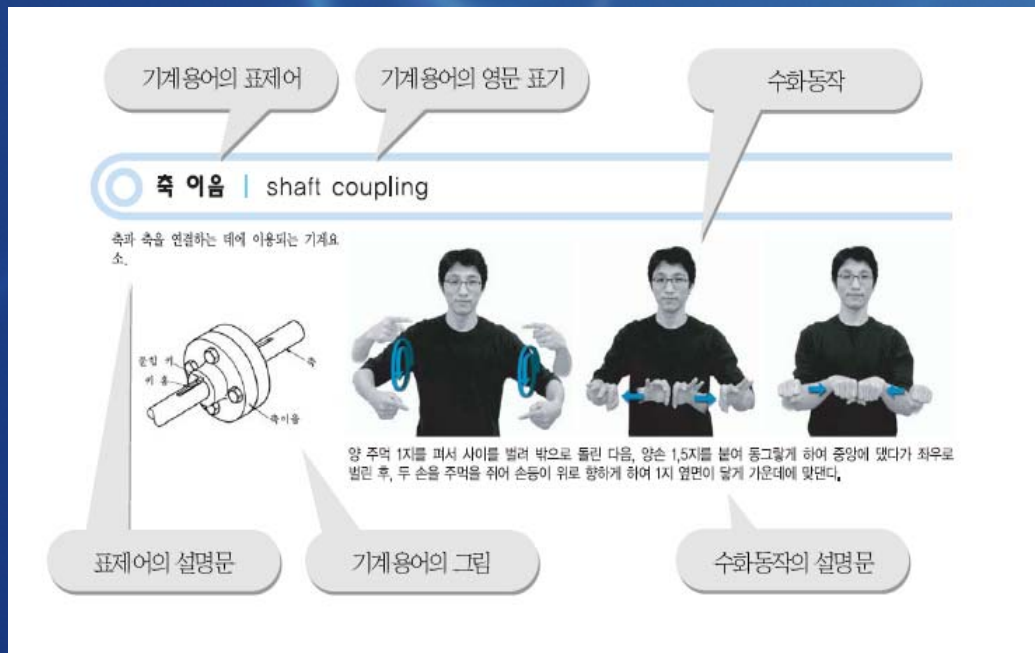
기계용어의 표제어

기계용어의 영문 표기

수화동작

축 이음 | shaft coupling

축과 축을 연결하는 데에 이용되는 기계요소.

플랜지 커플링

키 홈

축

축이음

양 주먹 1지를 펴서 사이를 벌려 밖으로 돌린 다음, 양손 1,5지를 붙여 동그랗게 하여 중앙에 댔다가 좌우로 벌린 후, 두 손을 주먹을 쥐어 손등이 위로 향하게 하여 1지 옆면이 닿게 가운데에 맞댄다.

표제어의 설명문

기계용어의 그림

수화동작의 설명문